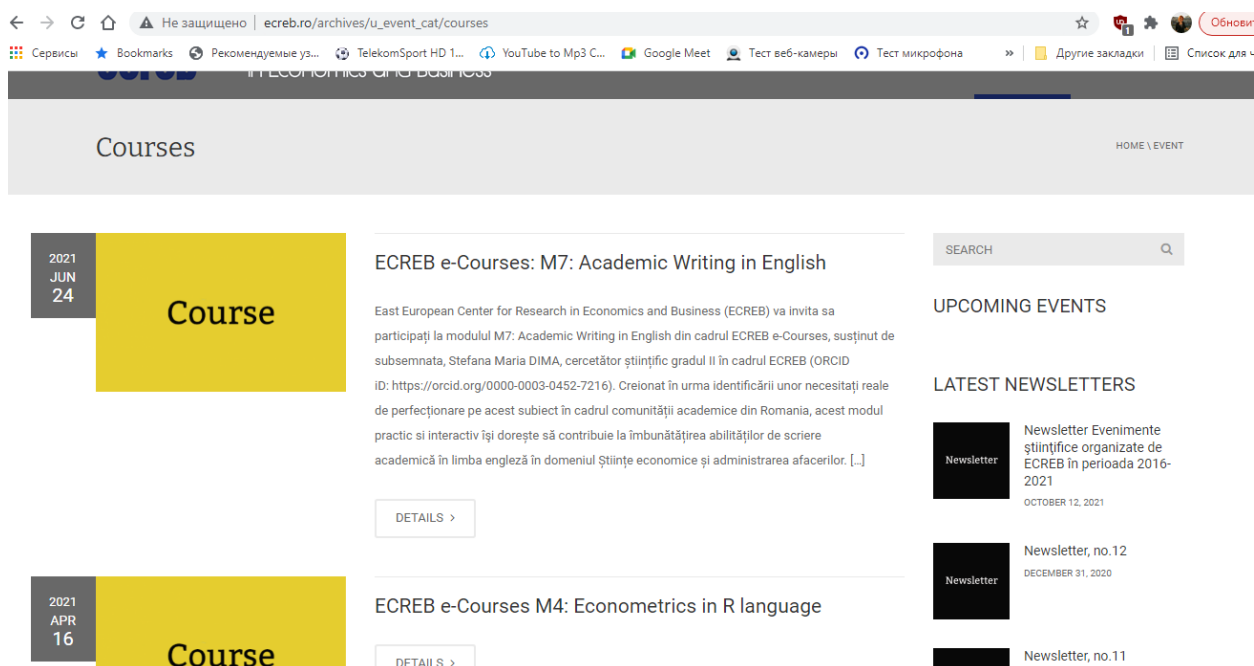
Не защищено | ecreb.ro/archives/u_event_cat/courses

Обнови

Сервисы Bookmarks Рекомендуемые уз... TelekomSport HD 1... YouTube to Mp3 C... Google Meet Тест веб-камеры Тест микрофона » Другие закладки Список для ч

in Economics and Business

Courses

HOME \ EVENT

2021
JUN
24

Course

ECREB e-Courses: M7: Academic Writing in English

East European Center for Research in Economics and Business (ECREB) va invita sa participați la modulul M7: Academic Writing in English din cadrul ECREB e-Courses, susținut de subsemnata, Stefana Maria DIMA, cercetător științific gradul II în cadrul ECREB (ORCID iD: https://orcid.org/0000-0003-0452-7216). Creionat în urma identificării unor necesitați reale de perfecționare pe acest subiect în cadrul comunității academice din Romania, acest modul practic si interactiv își dorește să contribuie la îmbunătățirea abilităților de scriere academică în limba engleză în domeniul Științe economice și administrarea afacerilor. [...]

DETAILS ›

2021
APR
16

Course

ECREB e-Courses M4: Econometrics in R language

DETAILS ›

SEARCH

UPCOMING EVENTS

LATEST NEWSLETTERS

Newsletter

Newsletter Evenimente științifice organizate de ECREB în perioada 2016-2021

OCTOBER 12, 2021

Newsletter

Newsletter, no.12

DECEMBER 31, 2020

Newsletter, no.11